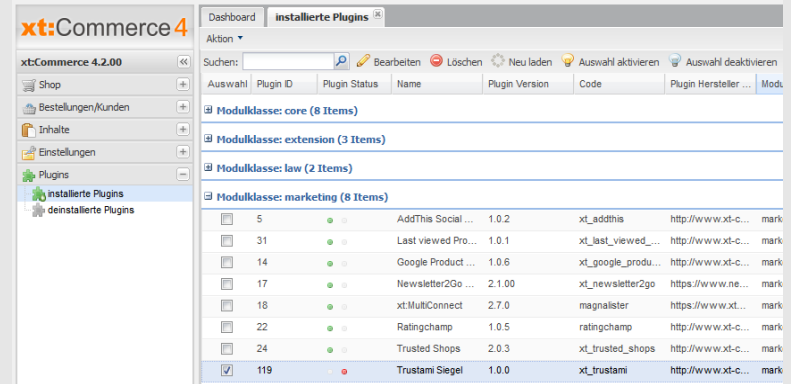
xt:Commerce 4

xt:Commerce 4.2.00

Shop
Bestellungen/Kunden
Inhalte
Einstellungen
Plugins
installierte Plugins
deinstallierte Plugins

Dashboard | installierte Plugins

Aktion

Suchen: | Bearbeiten | Löschen | Neu laden | Auswahl aktivieren | Auswahl deaktivieren

| Auswahl | Plugin ID | Plugin Status | Name | Plugin Version | Code | Plugin Hersteller ... | Modu |
|---|---|---|---|---|---|---|---|
| Modulklasse: core (8 Items) | | | | | | | |
| Modulklasse: extension (3 Items) | | | | | | | |
| Modulklasse: law (2 Items) | | | | | | | |
| Modulklasse: marketing (8 Items) | | | | | | | |
| | 5 | | AddThis Social ... | 1.0.2 | xt_addthis | http://www.xt-c... | mark |
| | 31 | | Last viewed Pro... | 1.0.1 | xt_last_viewed_... | http://www.xt-c... | mark |
| | 14 | | Google Product ... | 1.0.6 | xt_google_produ... | http://www.xt-c... | mark |
| | 17 | | Newsletter2Go ... | 2.1.00 | xt_newsletter2go | https://www.ne... | mark |
| | 18 | | xt:MultiConnect | 2.7.0 | magnalister | https://www.xt... | mark |
| | 22 | | Ratingchamp | 1.0.5 | ratingchamp | http://www.xt-c... | mark |
| | 24 | | Trusted Shops | 2.0.3 | xt_trusted_shops | http://www.xt-c... | mark |
| ☑ | 119 | | Trustami Siegel | 1.0.0 | xt_trustami | http://www.xt-c... | mark |